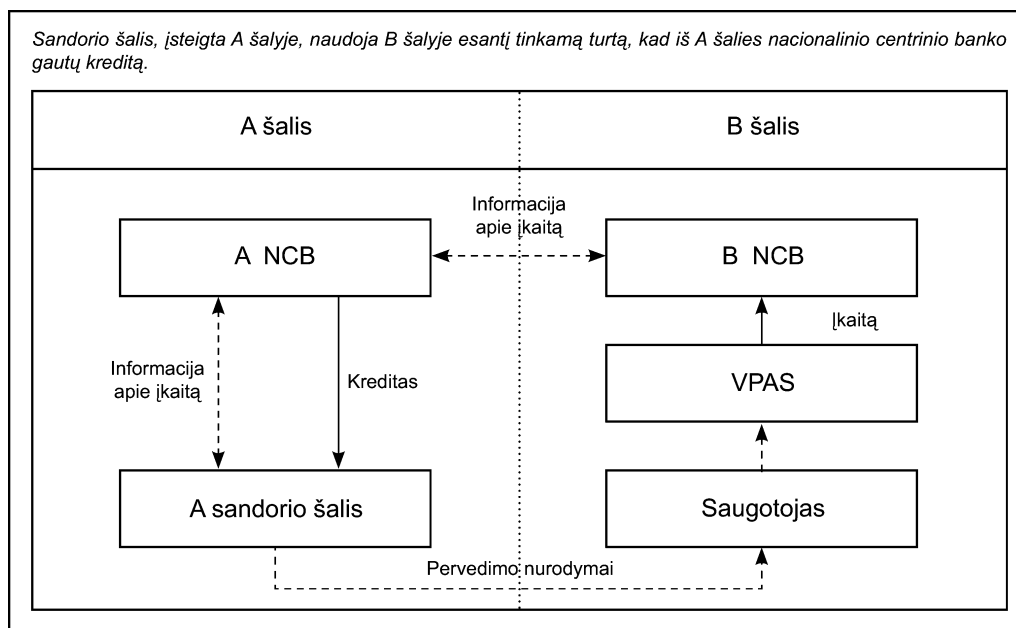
Sandorio šalis, įsteigta A šalyje, naudoja B šalyje esantį tinkamą turtą, kad iš A šalies nacionalinio centrinio banko gautų kreditą.

A šalis

B šalis

Informacija apie įkaitą

A NCB

B NCB

Įkaitą

Informacija apie įkaitą

Kreditas

VPAS

A sandorio šalis

Saugotojas

Pervedimo nurodymai